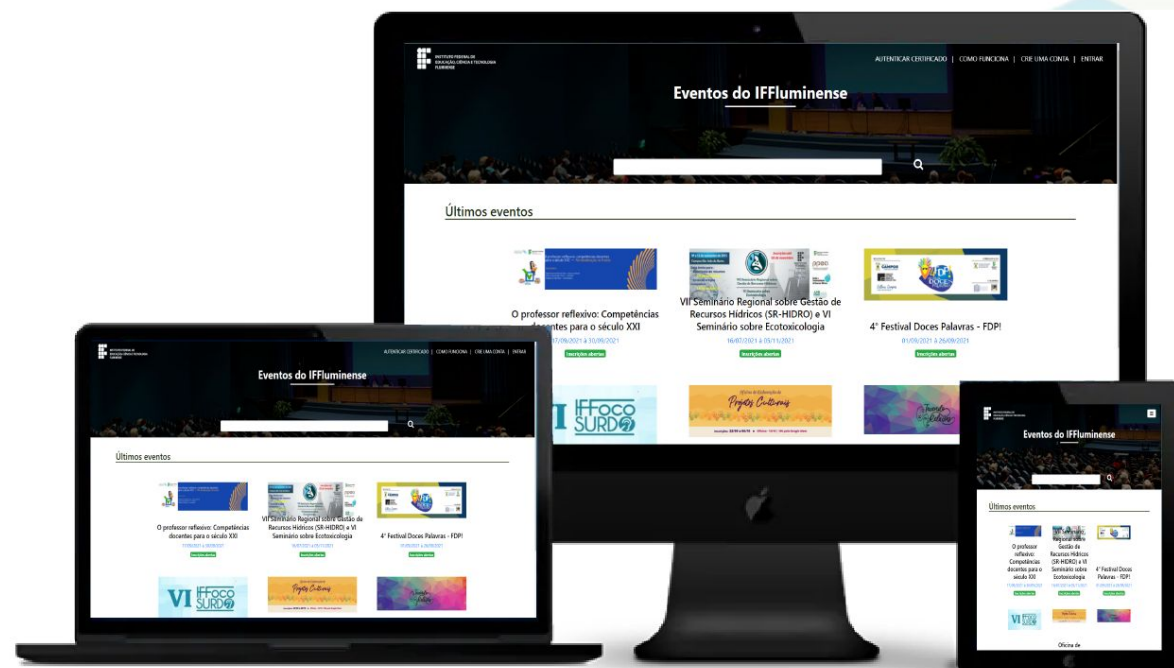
INSTITUTO FEDERAL DE EDUCAÇÃO, CIÊNCIA E TECNOLOGIA FLUMINENSE

AUTENTICAR CERTIFICADO | COMO FUNCIONA | CRIE UMA CONTA | ENTRAR

Eventos do IFFluminense

Últimos eventos

O professor reflexivo: Competências docentes para o século XXI
07/06/2021 à 30/06/2021
Inscrições abertas

VII Seminário Regional sobre Gestão de Recursos Hídricos (SR-HIDRO) e VI Seminário sobre Ecotoxicologia
16/07/2021 à 05/11/2021
Inscrições abertas

4° Festival Doces Palavras - FDP!
01/09/2021 à 26/09/2021
Inscrições abertas

VI IFFoco SURDO

Projetos Culturais

Eventos do IFFluminense

AUTENTICAR CERTIFICADO | COMO FUNCIONA | CRIE UMA CONTA | ENTRAR

Últimos eventos

O professor reflexivo: Competências docentes para o século XXI
Inscrições abertas

VII Seminário Regional sobre Gestão de Recursos Hídricos (SR-HIDRO) e VI Seminário sobre Ecotoxicologia
Inscrições abertas

4° Festival Doces Palavras - FDP!
Inscrições abertas

VI IFFoco SURDO

Projetos Culturais

Eventos do IFFluminense

Últimos eventos

O professor reflexivo: Competências docentes para o século XXI
Inscrições abertas

VII Seminário Regional sobre Gestão de Recursos Hídricos (SR-HIDRO) e VI Seminário sobre Ecotoxicologia
Inscrições abertas

4° Festival Doces Palavras - FDP!
Inscrições abertas

Oficina de